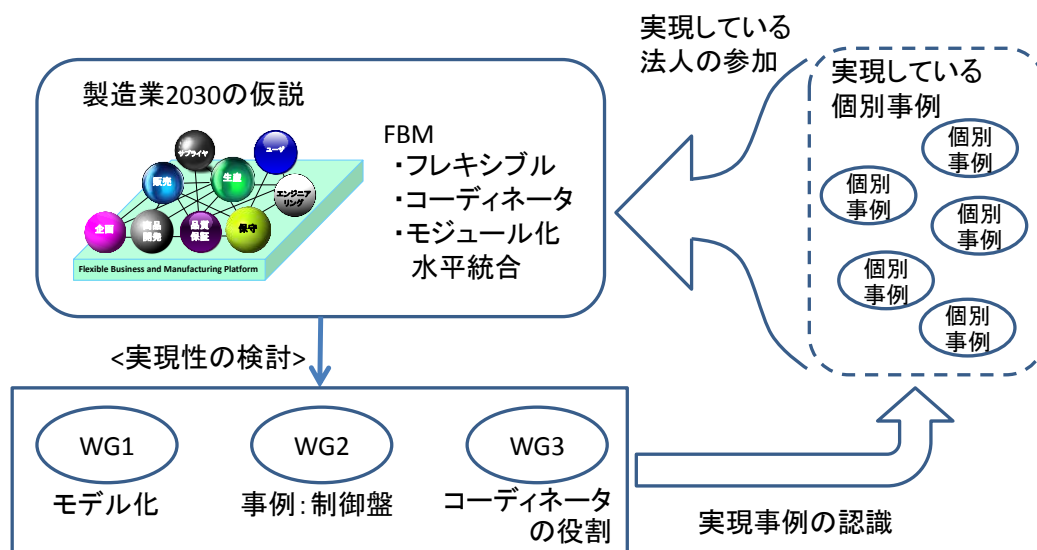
実現している
法人の参加

製造業2030の仮説

サプライヤ
ユーザ
販売
生産
エンジニアリング
企画
商品開発
品質保証
保守
Flexible Business and Manufacturing Platform

FBM
・フレキシブル
・コーディネータ
・モジュール化
水平統合

実現している
個別事例

個別事例
個別事例
個別事例
個別事例
個別事例

<実現性の検討>

WG1
モデル化

WG2
事例：制御盤

WG3
コーディネータの役割

実現事例の認識